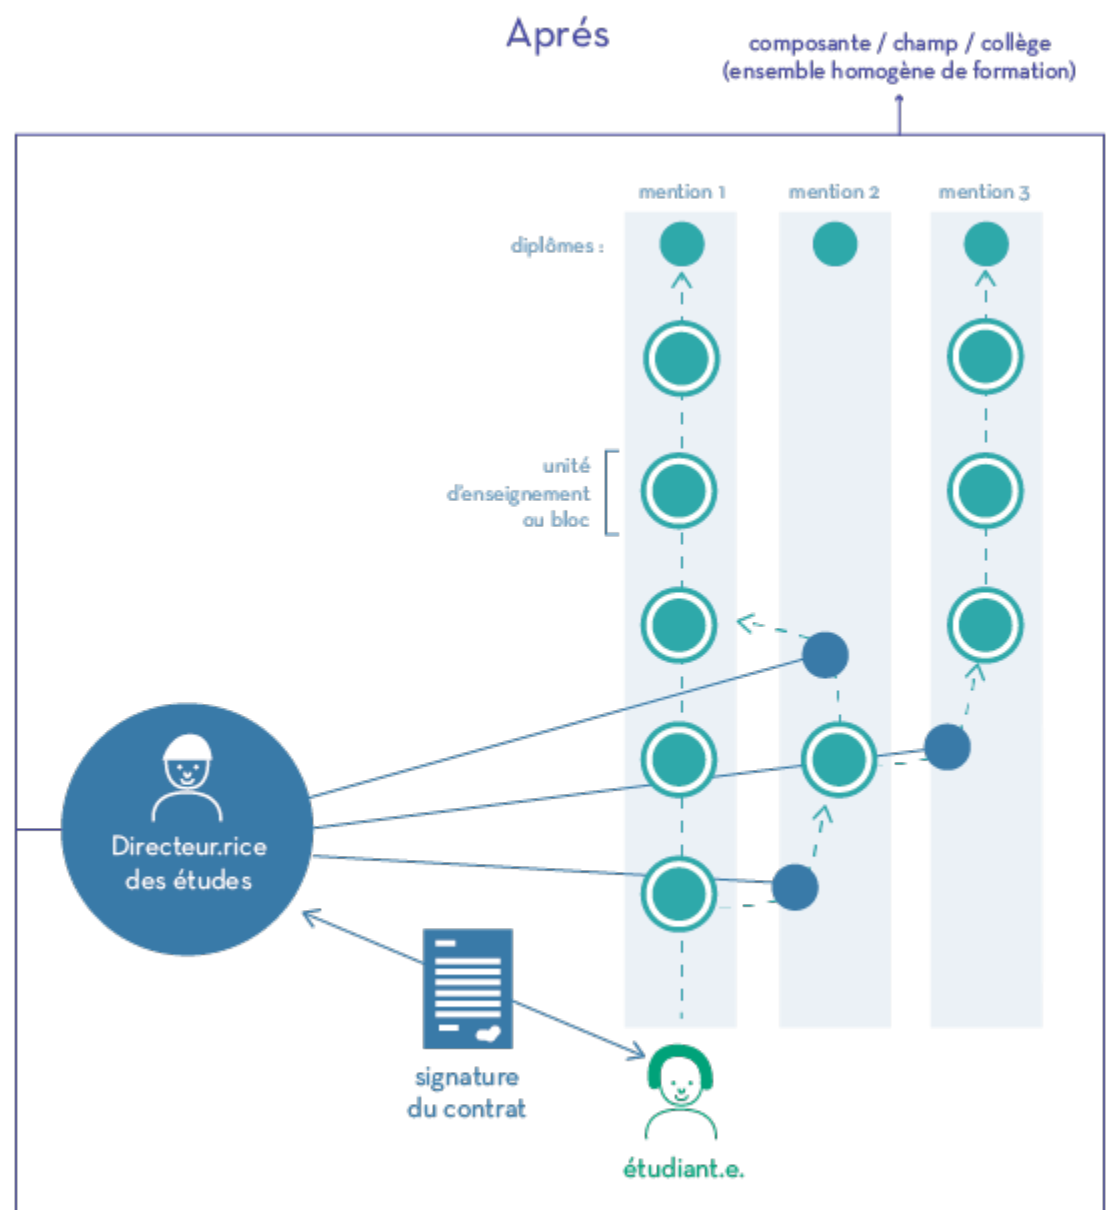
Aprés

composante / champ / collège (ensemble homogène de formation)

mention 1

mention 2

mention 3

diplômes :

unité d'enseignement ou bloc

Directeur.rice des études

signature du contrat

étudiant.e.